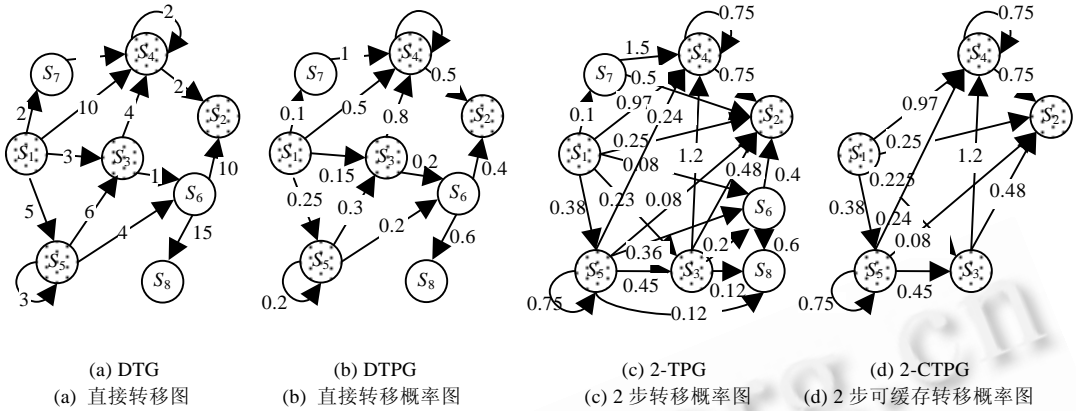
2
$S_7$
$S_4$
2
$S_2$
2
10
4
$S_1$
3
$S_3$
1
$S_6$
10
5
6
4
15
$S_5$
$S_8$
3

1
$S_7$
$S_4$
0.1
0.5
0.5
0.8
$S_2$
$S_1$
$S_3$
0.2
0.15
0.4
0.25
$S_6$
0.3
0.2
$S_5$
0.6
$S_8$
0.2

0.75
1.5
$S_4$
$S_7$
0.5
0.75
0.1
0.97
0.24
$S_2$
0.25
$S_1$
0.08
1.2
0.48
0.4
0.23
$S_6$
0.38
0.08
0.36
0.2
$S_5$
$S_3$
$S_8$
0.6
0.45
0.12
0.75
0.12

0.75
$S_4$
0.75
0.97
$S_2$
0.25
$S_1$
1.2
0.225
0.48
0.38
0.24
0.08
$S_5$
$S_3$
0.75
0.45

(a) DTG
(a) 直接转移图
(b) DTPG
(b) 直接转移概率图
(c) 2-TPG
(c) 2 步转移概率图
(d) 2-CTPG
(d) 2 步可缓存转移概率图